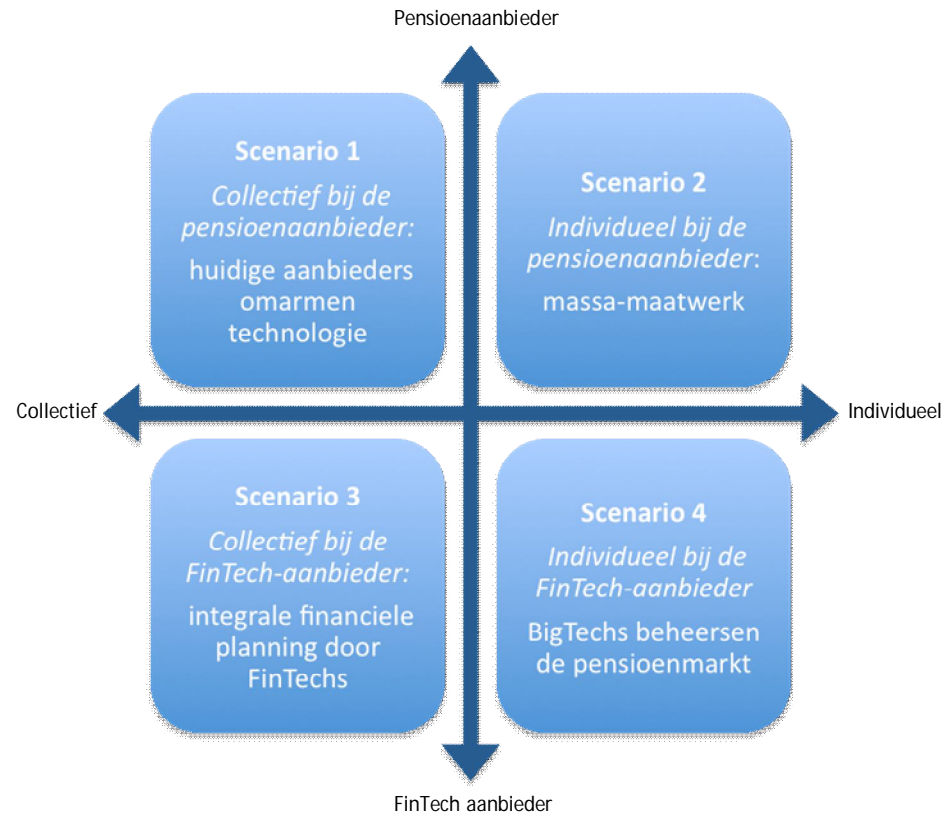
Pensioenaanbieder

Scenario 1
Collectief bij de pensioenaanbieder:
huidige aanbieders omarmen technologie

Scenario 2
Individueel bij de pensioenaanbieder:
massa-maatwerk

Collectief

Individueel

Scenario 3
Collectief bij de FinTech-aanbieder:
integrale financiele planning door FinTechs

Scenario 4
Individueel bij de FinTech-aanbieder
BigTechs beheersen de pensioenmarkt

FinTech aanbieder